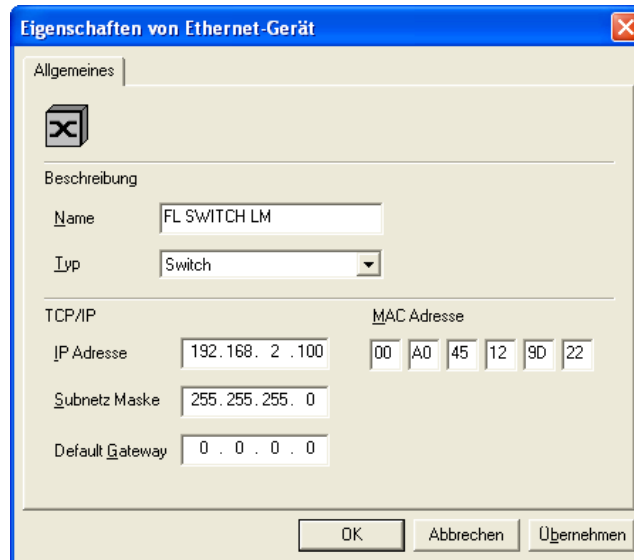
Eigenschaften von Ethernet-Gerät

Allgemeines

Beschreibung

Name FL SWITCH LM

Typ Switch

TCP/IP

IP Adresse 192.168. 2 .100

Subnetz Maske 255.255.255. 0

Default Gateway 0 . 0 . 0 . 0

MAC Adresse

00 A0 45 12 9D 22

OK Abbrechen Übernehmen